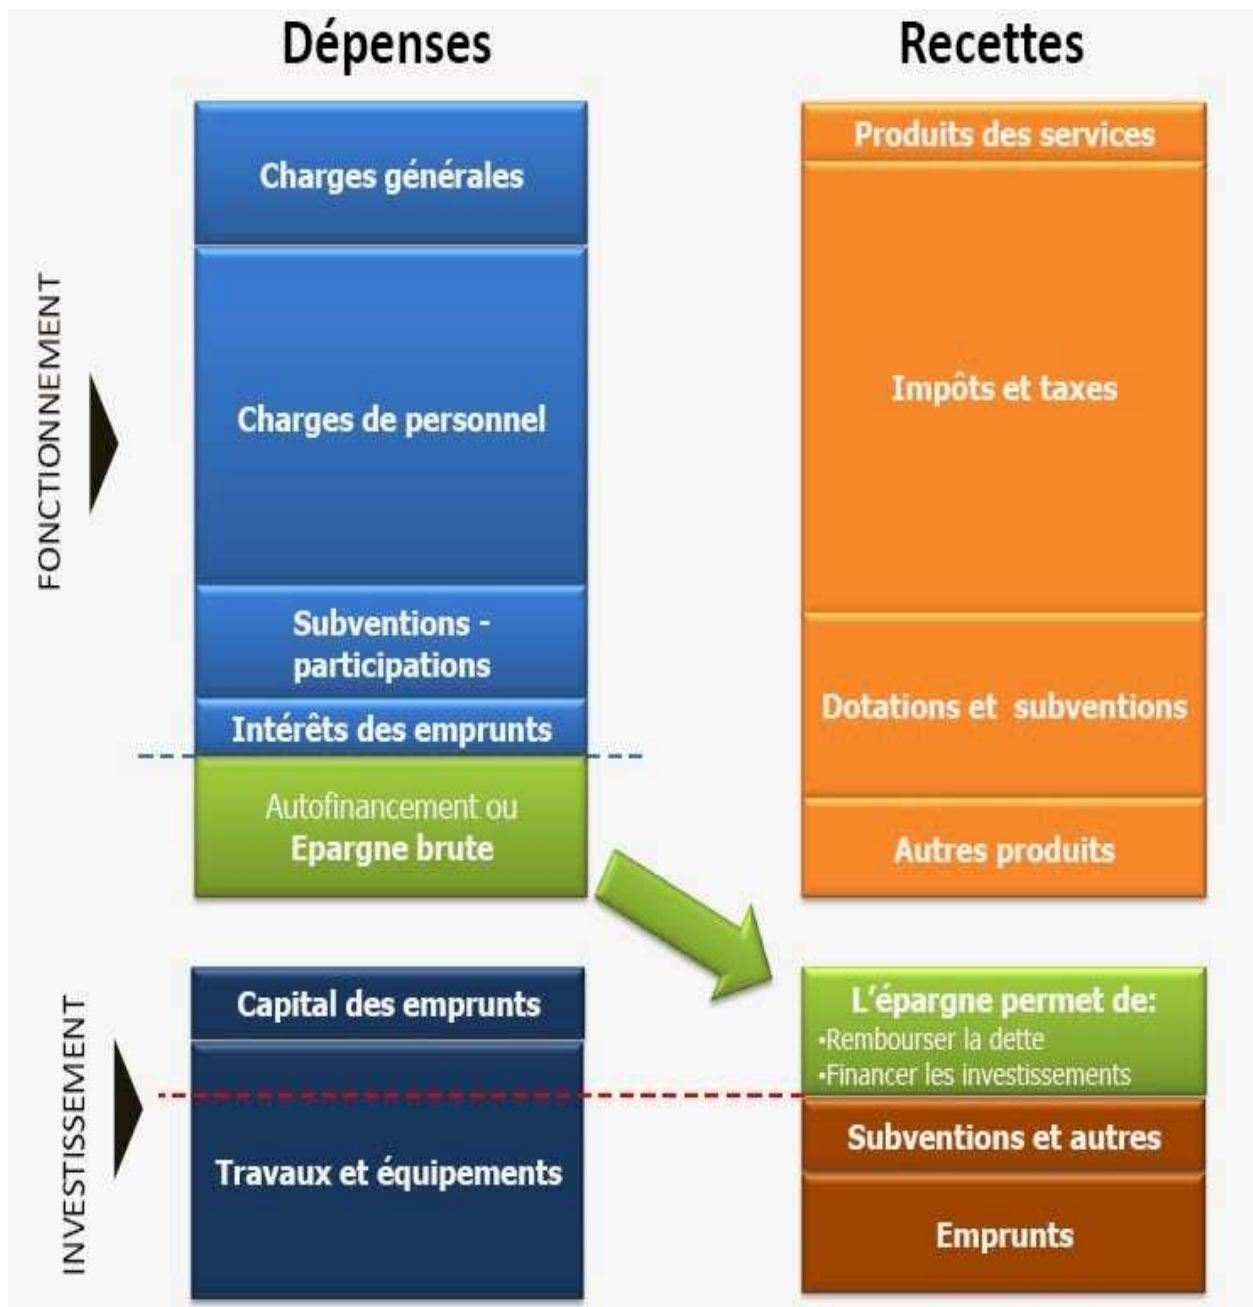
Dépenses

Recettes

FONCTIONNEMENT

Charges générales

Charges de personnel

Subventions - participations

Intérêts des emprunts

Autofinancement ou Epargne brute

Produits des services

Impôts et taxes

Dotations et subventions

Autres produits

INVESTISSEMENT

Capital des emprunts

Travaux et équipements

L'épargne permet de:
•Rembourser la dette
•Financer les investissements

Subventions et autres

Emprunts